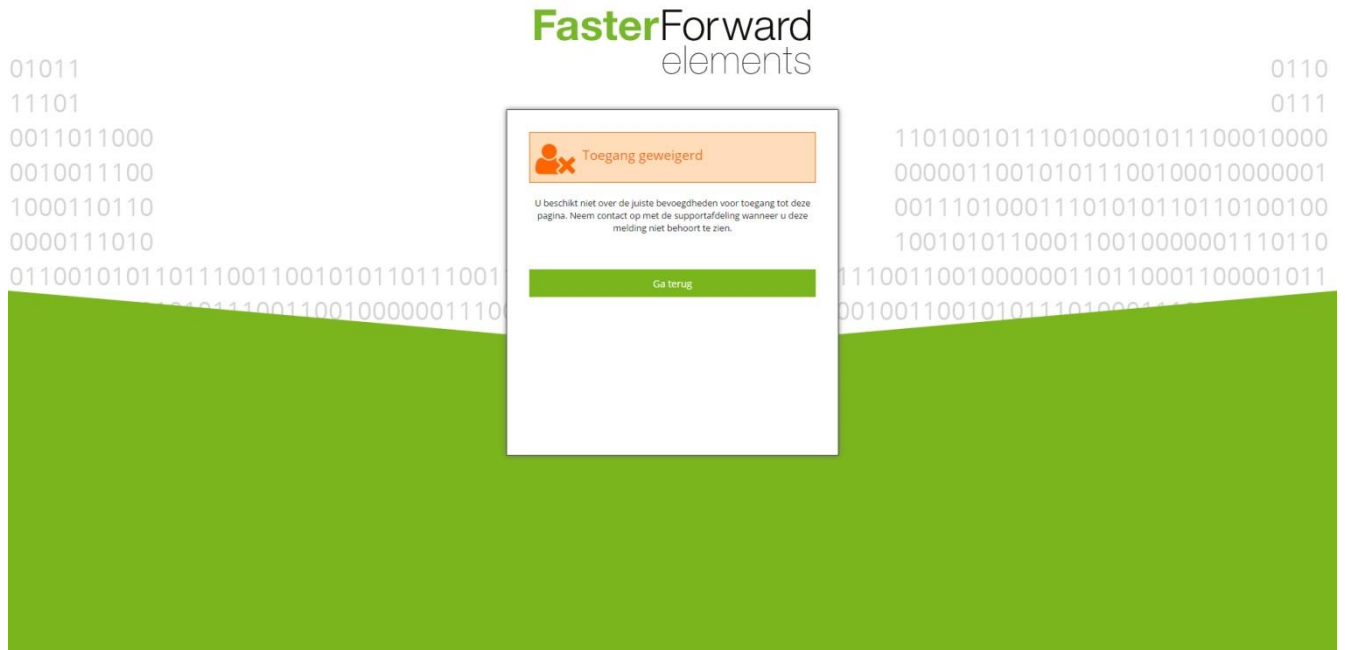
FasterForward
elements

Toegang geweigerd

U beschikt niet over de juiste bevoegdheden voor toegang tot deze pagina. Neem contact op met de supportafdeling wanneer u deze melding niet behoort te zien.

Ga terug